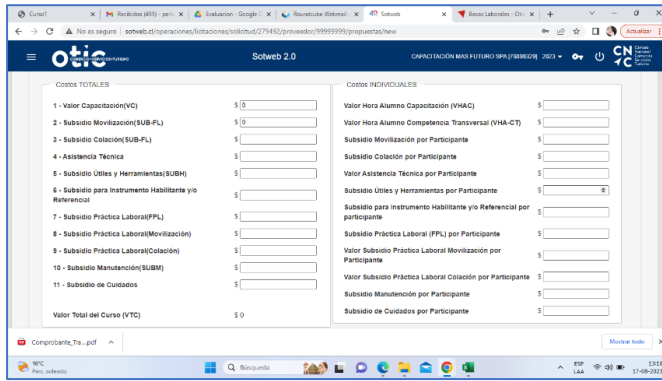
Curso7 | Recibidos (455) - pers | Evaluacion - Google | Roundcube Webmail | Sotweb | Becas Laborales - Otic | +

No es seguro | sotweb.cl/operaciones/licitaciones/solicitud/279492/proveedor/99999999/propuestas/new

Actualizar

otic

Sotweb 2.0

CAPACITACIÓN MAS FUTURO SPA [76898329] 2023

CN

Costos TOTALES

1 - Valor Capacitación(VC) $ 0
2 - Subsidio Movilización(SUB-FL) $ 0
3 - Subsidio Colación(SUB-FL) $
4 - Asistencia Técnica $
5 - Subsidio Útiles y Herramientas(SUBH) $
6 - Subsidio para Instrumento Habilitante y/o Referencial $
7 - Subsidio Práctica Laboral(FPL) $
8 - Subsidio Práctica Laboral(Movilización) $
9 - Subsidio Práctica Laboral(Colación) $
10 - Subsidio Manutención(SUBM) $
11 - Subsidio de Cuidados $

Valor Total del Curso (VTC) $ 0

Costos INDIVIDUALES

Valor Hora Alumno Capacitación (VHAC) $
Valor Hora Alumno Competencia Transversal (VHA-CT) $
Subsidio Movilización por Participante $
Subsidio Colación por Participante $
Valor Asistencia Técnica por Participante $
Subsidio Útiles y Herramientas por Participante $
Subsidio para Instrumento Habilitante y/o Referencial por participante $
Subsidio Práctica Laboral (FPL) por Participante $
Valor Subsidio Práctica Laboral Movilización por Participante $
Valor Subsidio Práctica Laboral Colación por Participante $
Subsidio Manutención por Participante $
Subsidio de Cuidados por Participante $

Comprobante_Tra....pdf

Mostrar todo

16°C Parc. soleado

Búsqueda

ESP LAA

13:1
17-08-2023